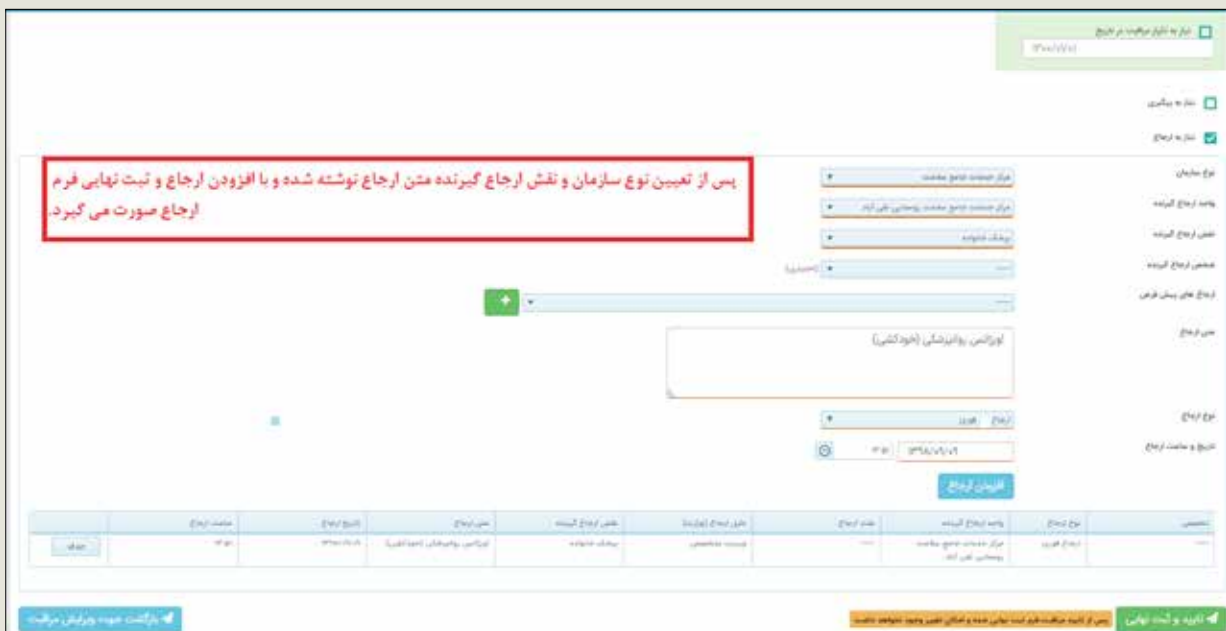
نیاز به تکرار مراقبت در تاریخ
۱۳۹۸/۰۷/۰۱

نیاز به پیگیری

نیاز به ارجاع

نوع سازمان
مرکز خدمات جامع سلامت

واحد ارجاع گیرنده
مرکز خدمات جامع سلامت روستایی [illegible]

نقش ارجاع گیرنده
پزشک خانواده

شخص ارجاع گیرنده
---

ارجاع های پیش فرض
---

متن ارجاع
اورژانس روانپزشکی (خودکشی)

نوع ارجاع
ارجاع فوری

تاریخ و ساعت ارجاع
۱۳۹۸/۰۷/۰۱
۱۲:۰۰

افزودن ارجاع

پس از تعیین نوع سازمان و نقش ارجاع گیرنده متن ارجاع نوشته شده و با افزودن ارجاع و ثبت نهایی فرم ارجاع صورت می گیرد.

| تخصص | نوع ارجاع | واحد ارجاع گیرنده | علت ارجاع | دلیل ارجاع (ویزیت) | نقش ارجاع گیرنده | متن ارجاع | تاریخ ارجاع | ساعت ارجاع | |
|---|---|---|---|---|---|---|---|---|---|
| --- | ارجاع فوری | مرکز خدمات جامع سلامت روستایی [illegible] | --- | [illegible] | پزشک خانواده | اورژانس روانپزشکی (خودکشی) | ۱۳۹۸/۰۷/۰۱ | ۱۲:۰۰ | حذف |

تایید و ثبت نهایی
پس از تایید مراقبت فرم ثبت نهایی شده و امکان تغییر وجود نخواهد داشت
بازگشت جهت ویرایش مراقبت